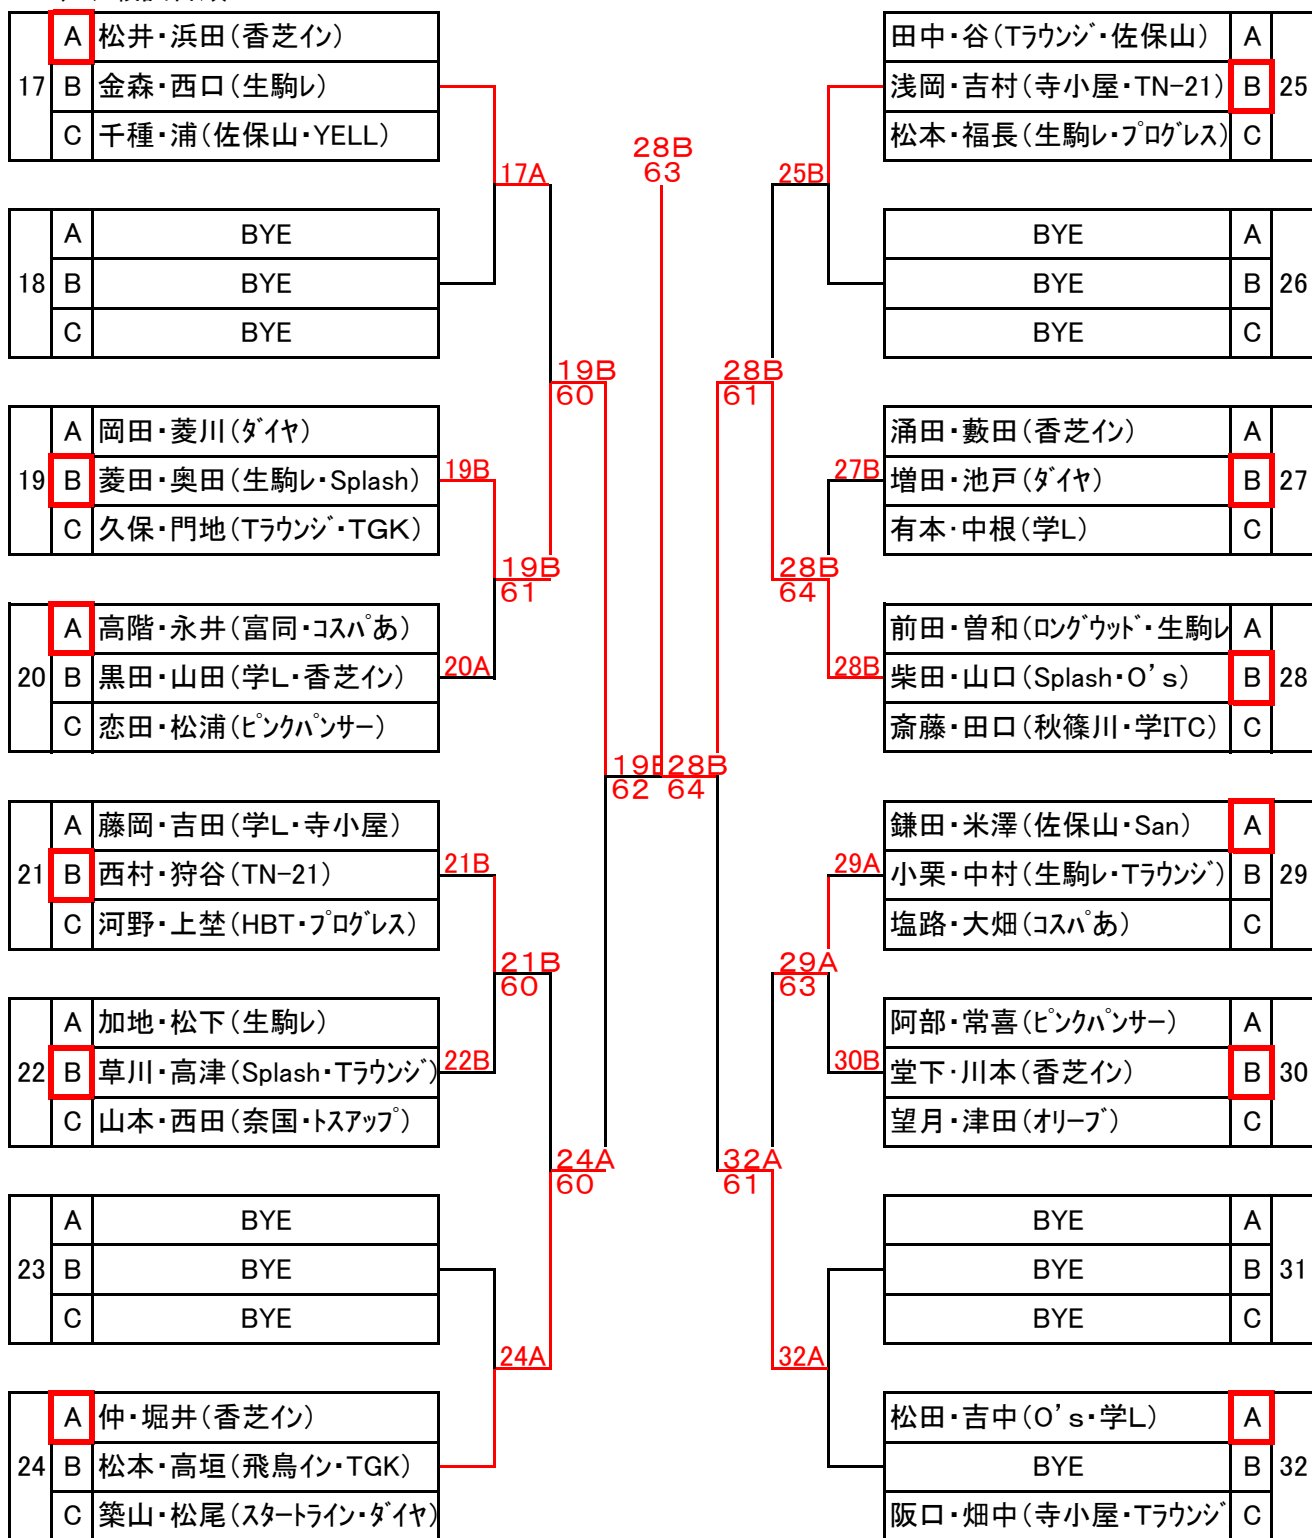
| 17 | A | 松井・浜田(香芝イン) |
|---|---|---|
| | B | 金森・西口(生駒レ) |
| | C | 千種・浦(佐保山・YELL) |

| 18 | A | BYE |
|---|---|---|
| | B | BYE |
| | C | BYE |

| 19 | A | 岡田・菱川(ダイヤ) |
|---|---|---|
| | B | 菱田・奥田(生駒レ・Splash) |
| | C | 久保・門地(Tラウンジ・TGK) |

| 20 | A | 高階・永井(富同・コスパあ) |
|---|---|---|
| | B | 黒田・山田(学L・香芝イン) |
| | C | 恋田・松浦(ピンクパンサー) |

| 21 | A | 藤岡・吉田(学L・寺小屋) |
|---|---|---|
| | B | 西村・狩谷(TN-21) |
| | C | 河野・上埜(HBT・プログレス) |

| 22 | A | 加地・松下(生駒レ) |
|---|---|---|
| | B | 草川・高津(Splash・Tラウンジ) |
| | C | 山本・西田(奈国・トスアップ) |

| 23 | A | BYE |
|---|---|---|
| | B | BYE |
| | C | BYE |

| 24 | A | 仲・堀井(香芝イン) |
|---|---|---|
| | B | 松本・高垣(飛鳥イン・TGK) |
| | C | 築山・松尾(スタートライン・ダイヤ) |

17A
19B
19B 60
20A
19B 61
21B
22B
21B 60
24A 60
24A
19B 62
28B 63
28B 64
25B
28B 61
27B
28B 64
28B
29A
29A 63
30B
32A 61
32A

| 田中・谷(Tラウンジ・佐保山) | A | 25 |
|---|---|---|
| 浅岡・吉村(寺小屋・TN-21) | B | |
| 松本・福長(生駒レ・プログレス) | C | |

| BYE | A | 26 |
|---|---|---|
| BYE | B | |
| BYE | C | |

| 涌田・藪田(香芝イン) | A | 27 |
|---|---|---|
| 増田・池戸(ダイヤ) | B | |
| 有本・中根(学L) | C | |

| 前田・曽和(ロングウッド・生駒レ | A | 28 |
|---|---|---|
| 柴田・山口(Splash・O's) | B | |
| 斎藤・田口(秋篠川・学ITC) | C | |

| 鎌田・米澤(佐保山・San) | A | 29 |
|---|---|---|
| 小栗・中村(生駒レ・Tラウンジ) | B | |
| 塩路・大畑(コスパあ) | C | |

| 阿部・常喜(ピンクパンサー) | A | 30 |
|---|---|---|
| 堂下・川本(香芝イン) | B | |
| 望月・津田(オリーブ) | C | |

| BYE | A | 31 |
|---|---|---|
| BYE | B | |
| BYE | C | |

| 松田・吉中(O's・学L) | A | 32 |
|---|---|---|
| BYE | B | |
| 阪口・畑中(寺小屋・Tラウンジ | C | |